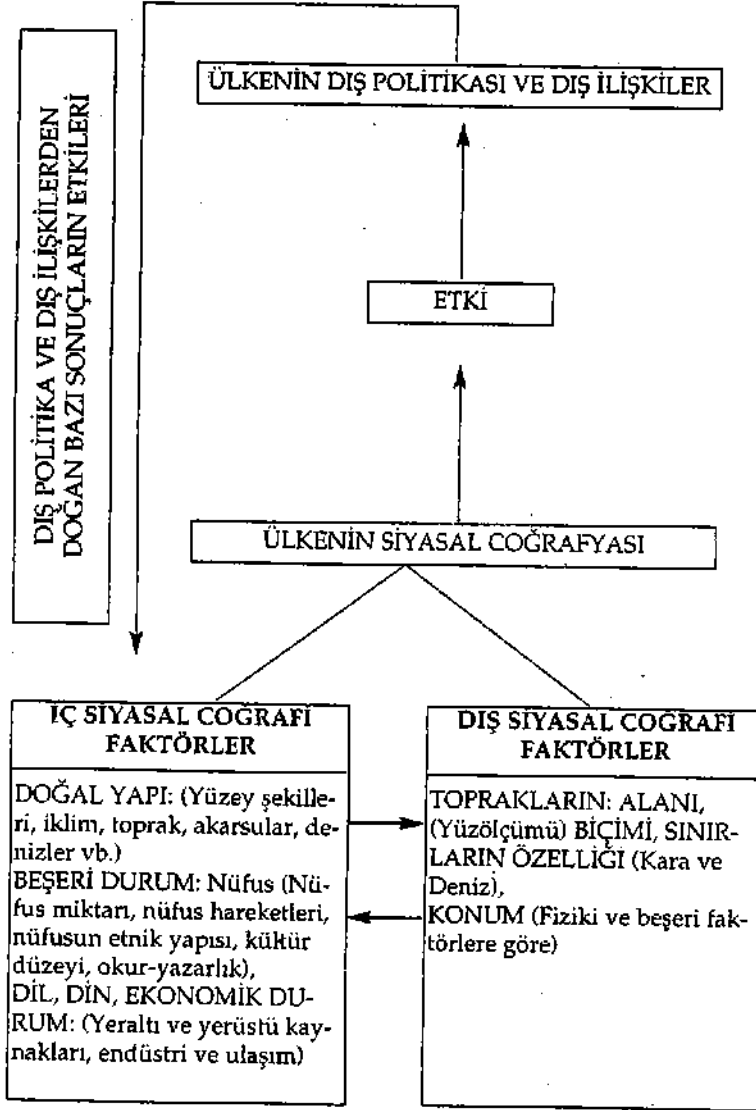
DIŞ POLİTİKA VE DIŞ İLİŞKİLERDEN DOĞAN BAZI SONUÇLARIN ETKİLERİ

ÜLKENİN DIŞ POLİTİKASI VE DIŞ İLİŞKİLER

ETKİ

ÜLKENİN SİYASAL COĞRAFYASI

İÇ SİYASAL COĞRAFİ FAKTÖRLER

DOĞAL YAPI: (Yüzey şekilleri, iklim, toprak, akarsular, denizler vb.)
BEŞERİ DURUM: Nüfus (Nüfus miktarı, nüfus hareketleri, nüfusun etnik yapısı, kültür düzeyi, okur-yazarlık),
DİL, DİN, EKONOMİK DURUM: (Yeraltı ve yerüstü kaynakları, endüstri ve ulaşım)

DIŞ SİYASAL COĞRAFİ FAKTÖRLER

TOPRAKLARIN: ALANI, (Yüzölçümü) BİÇİMİ, SINIRLARIN ÖZELLİĞİ (Kara ve Deniz),
KONUM (Fiziki ve beşeri faktörlere göre)